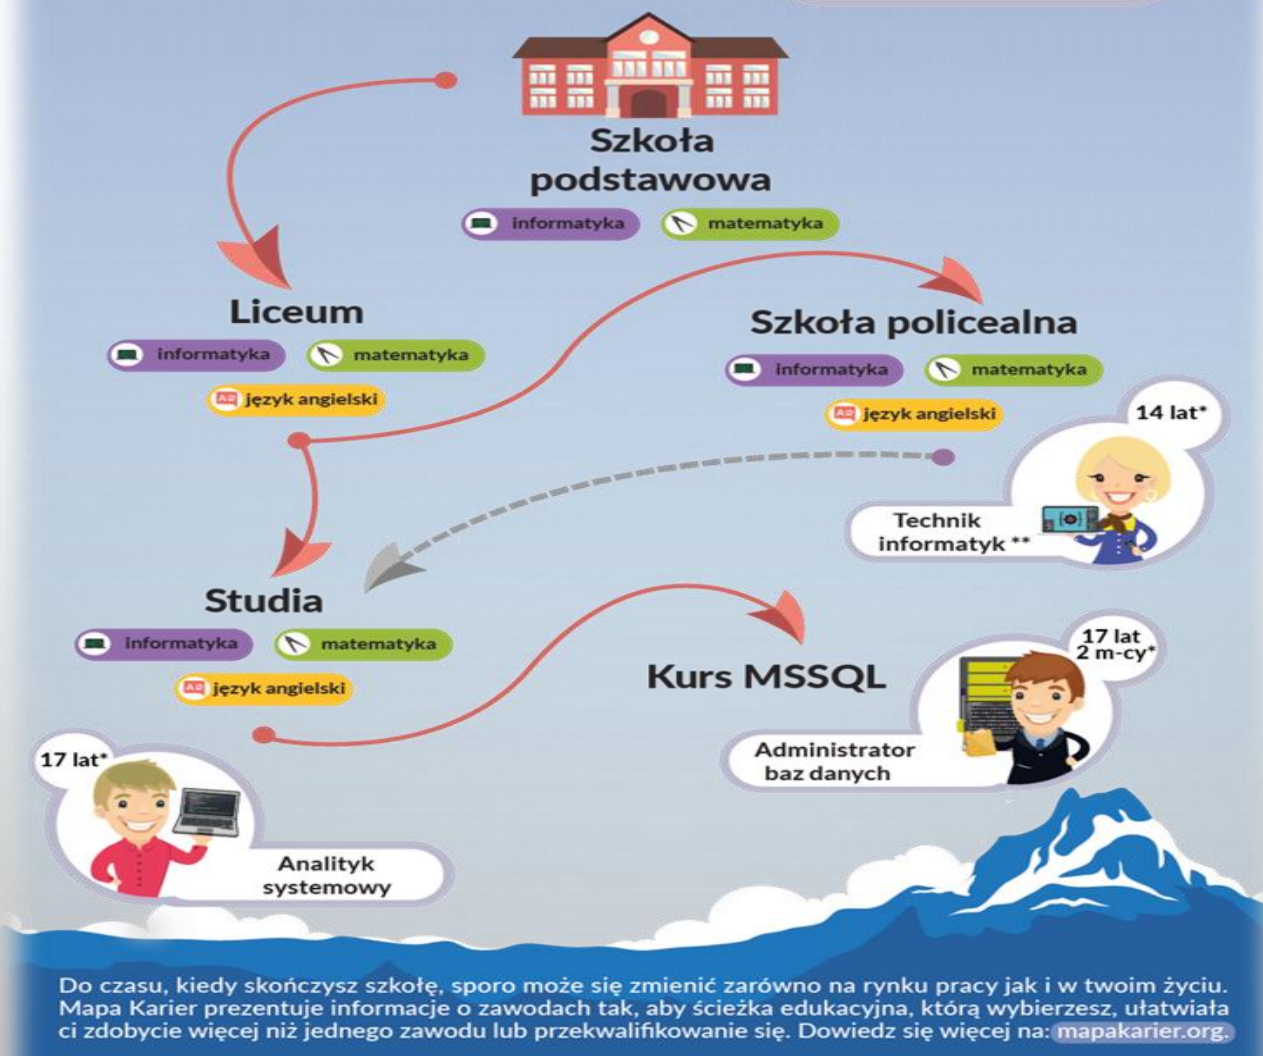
Szkoła podstawowa

informatyka matematyka

Liceum

informatyka matematyka

język angielski

Szkoła policealna

informatyka matematyka

język angielski

14 lat*

Technik informatyk **

Studia

informatyka matematyka

język angielski

Kurs MSSQL

17 lat 2 m-cy*

Administrator baz danych

17 lat*

Analityk systemowy

Do czasu, kiedy skończysz szkołę, sporo może się zmienić zarówno na rynku pracy jak i w twoim życiu. Mapa Karier prezentuje informacje o zawodach tak, aby ścieżka edukacyjna, którą wybierzesz, ułatwiała ci zdobycie więcej niż jednego zawodu lub przekwalifikowanie się. Dowiedz się więcej na: mapakarier.org.